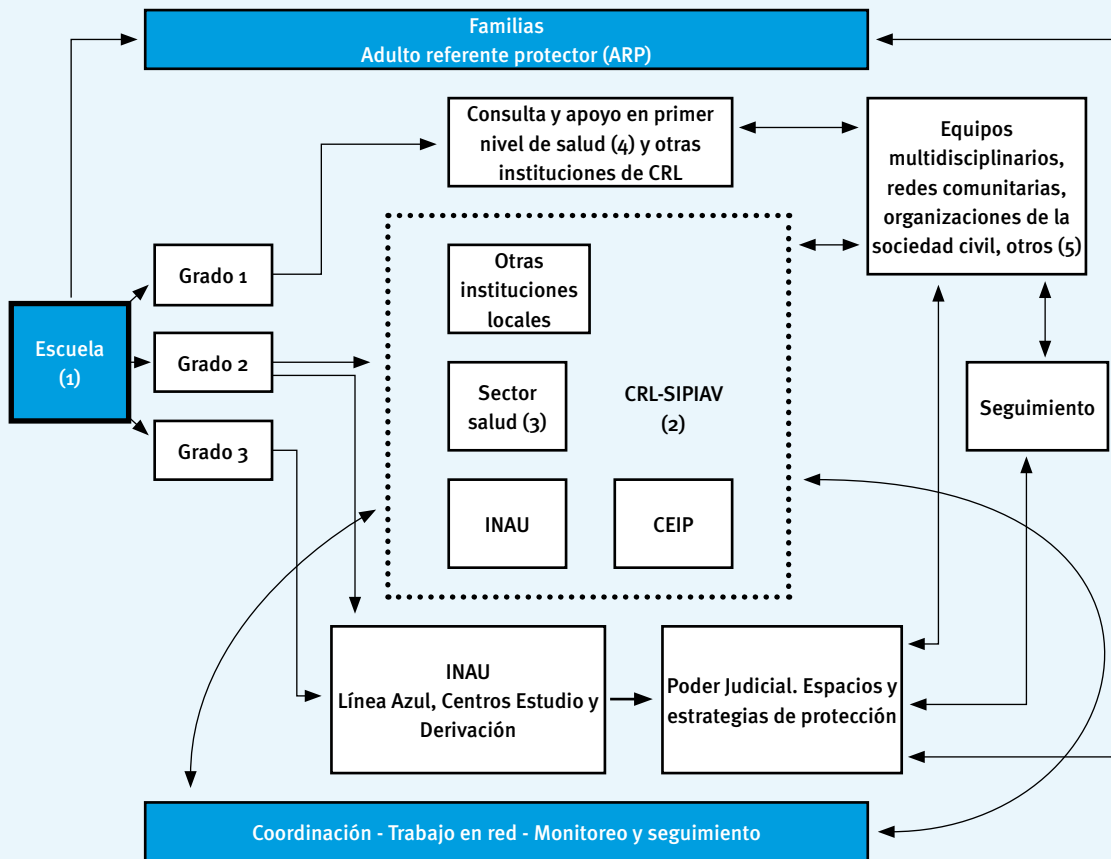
Familias
Adulto referente protector (ARP)

Consulta y apoyo en primer nivel de salud (4) y otras instituciones de CRL

Equipos multidisciplinarios, redes comunitarias, organizaciones de la sociedad civil, otros (5)

Grado 1

Otras instituciones locales

Escuela (1)

Grado 2

Sector salud (3)

CRL-SIPIAV (2)

Seguimiento

Grado 3

INAU

CEIP

INAU
Línea Azul, Centros Estudio y Derivación

Poder Judicial. Espacios y estrategias de protección

Coordinación - Trabajo en red - Monitoreo y seguimiento